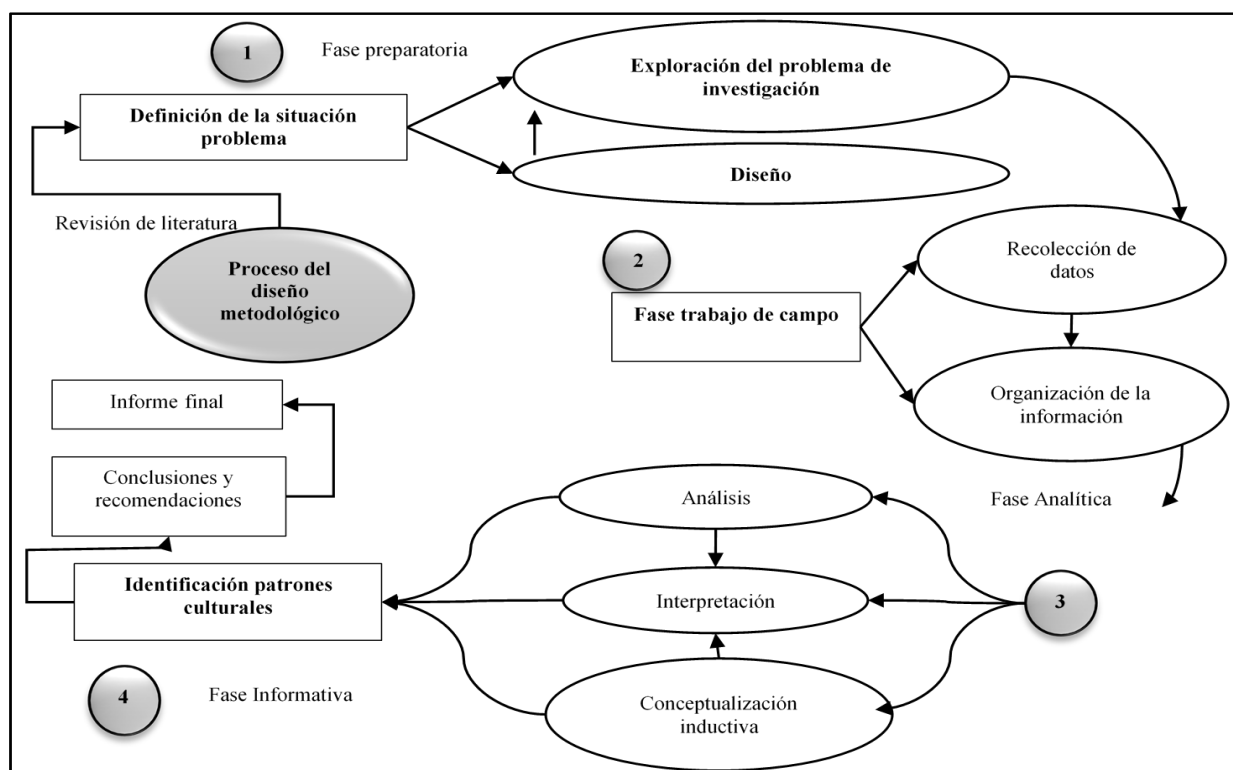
1

Fase preparatoria

Exploración del problema de investigación

Definición de la situación problema

Diseño

Revisión de literatura

Proceso del diseño metodológico

2

Fase trabajo de campo

Recolección de datos

Organización de la información

Informe final

Conclusiones y recomendaciones

Fase Analítica

Análisis

Identificación patrones culturales

Interpretación

3

Conceptualización inductiva

4

Fase Informativa